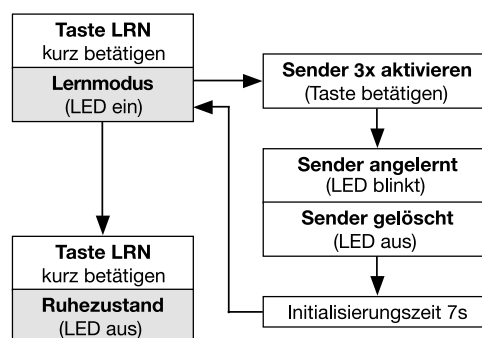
Taste LRN
kurz betätigen

Lernmodus
(LED ein)

Sender 3x aktivieren
(Taste betätigen)

Sender angelernt
(LED blinkt)

Sender gelöscht
(LED aus)

Initialisierungszeit 7s

Taste LRN
kurz betätigen

Ruhezustand
(LED aus)